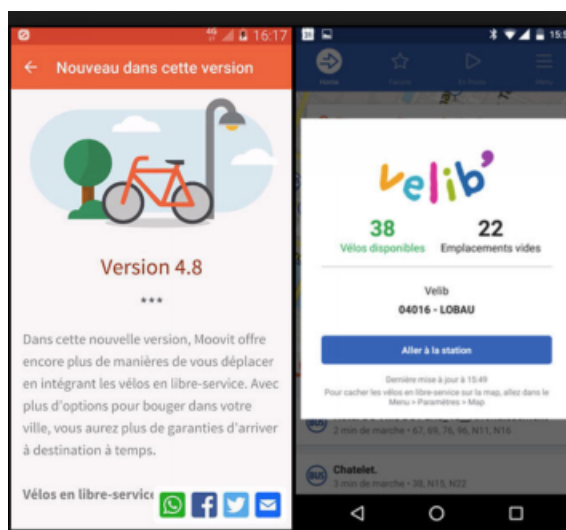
16:17

Nouveau dans cette version

Version 4.8

***

Dans cette nouvelle version, Moovit offre encore plus de manières de vous déplacer en intégrant les vélos en libre-service. Avec plus d'options pour bouger dans votre ville, vous aurez plus de garanties d'arriver à destination à temps.

Vélos en libre-service

15:5

Home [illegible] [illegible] Menu

velib'

38
Vélos disponibles

22
Emplacements vides

Velib
04016 - LOBAU

Aller à la station

Dernière mise à jour à 15:49
Pour cacher les vélos en libre-service sur la map, allez dans le Menu > Paramètres > Map

2 min de marche • 67, 69, 76, 96, N11, N16

Chatelet.
3 min de marche • 38, N15, N22